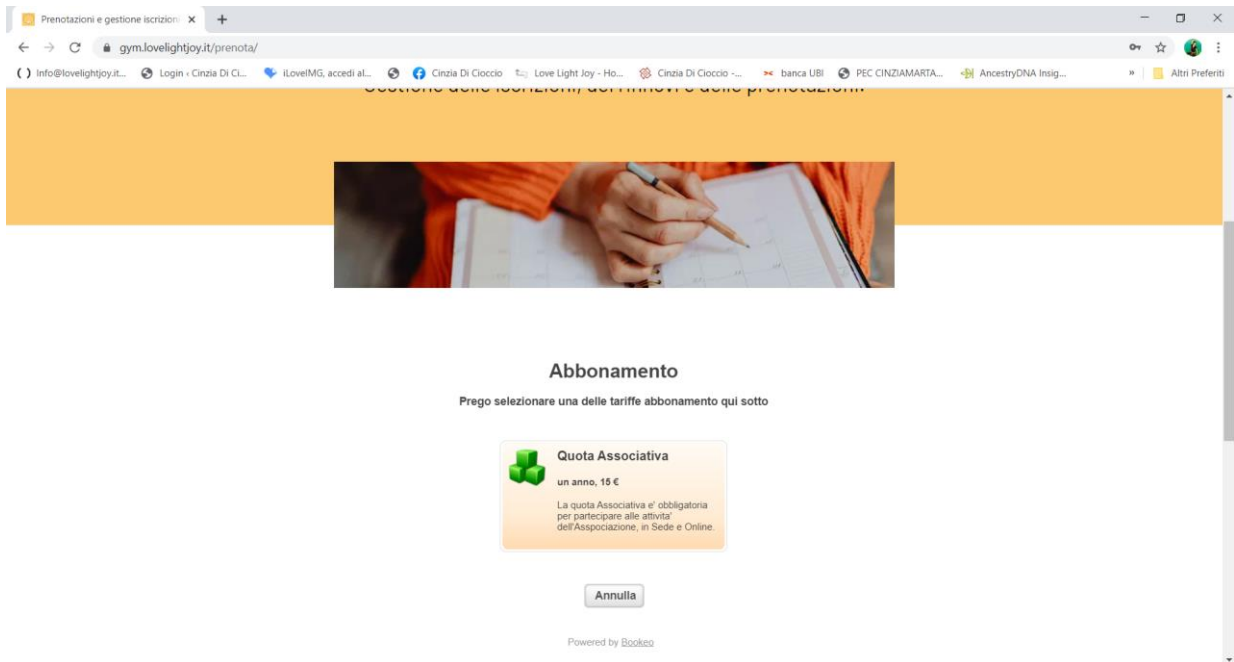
Prenotazioni e gestione iscrizion ×

gym.lovelightjoy.it/prenota/

Info@lovelightjoy.it... Login ‹ Cinzia Di Ci... iLoveIMG, accedi al... Cinzia Di Cioccio Love Light Joy - Ho... Cinzia Di Cioccio -... banca UBI PEC CINZIAMARTA... AncestryDNA Insig... » Altri Preferiti

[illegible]

Abbonamento

Prego selezionare una delle tariffe abbonamento qui sotto

Quota Associativa

un anno, 15 €

La quota Associativa e' obbligatoria per partecipare alle attivita' dell'Asspociazione, in Sede e Online.

Annulla

Powered by Bookeo